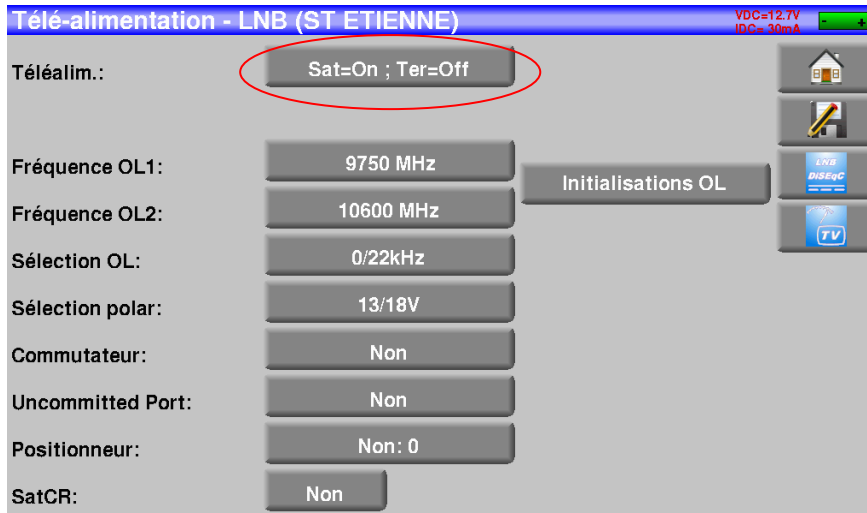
Télé-alimentation - LNB (ST ETIENNE)

VDC=12.7V
IDC= 30mA

Téléalim.: Sat=On ; Ter=Off

Fréquence OL1: 9750 MHz

Initialisations OL

Fréquence OL2: 10600 MHz

Sélection OL: 0/22kHz

Sélection polar: 13/18V

Commutateur: Non

Uncommitted Port: Non

Positionneur: Non: 0

SatCR: Non

LNB
DiSEqC

TV